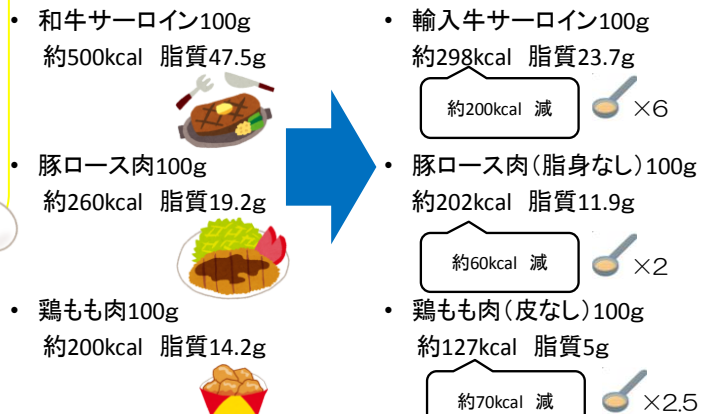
• 和牛サーロイン100g
約500kcal 脂質47.5g

• 豚ロース肉100g
約260kcal 脂質19.2g

• 鶏もも肉100g
約200kcal 脂質14.2g

• 輸入牛サーロイン100g
約298kcal 脂質23.7g

約200kcal 減

×6

• 豚ロース肉（脂身なし）100g
約202kcal 脂質11.9g

約60kcal 減

×2

• 鶏もも肉（皮なし）100g
約127kcal 脂質5g

約70kcal 減

×2.5